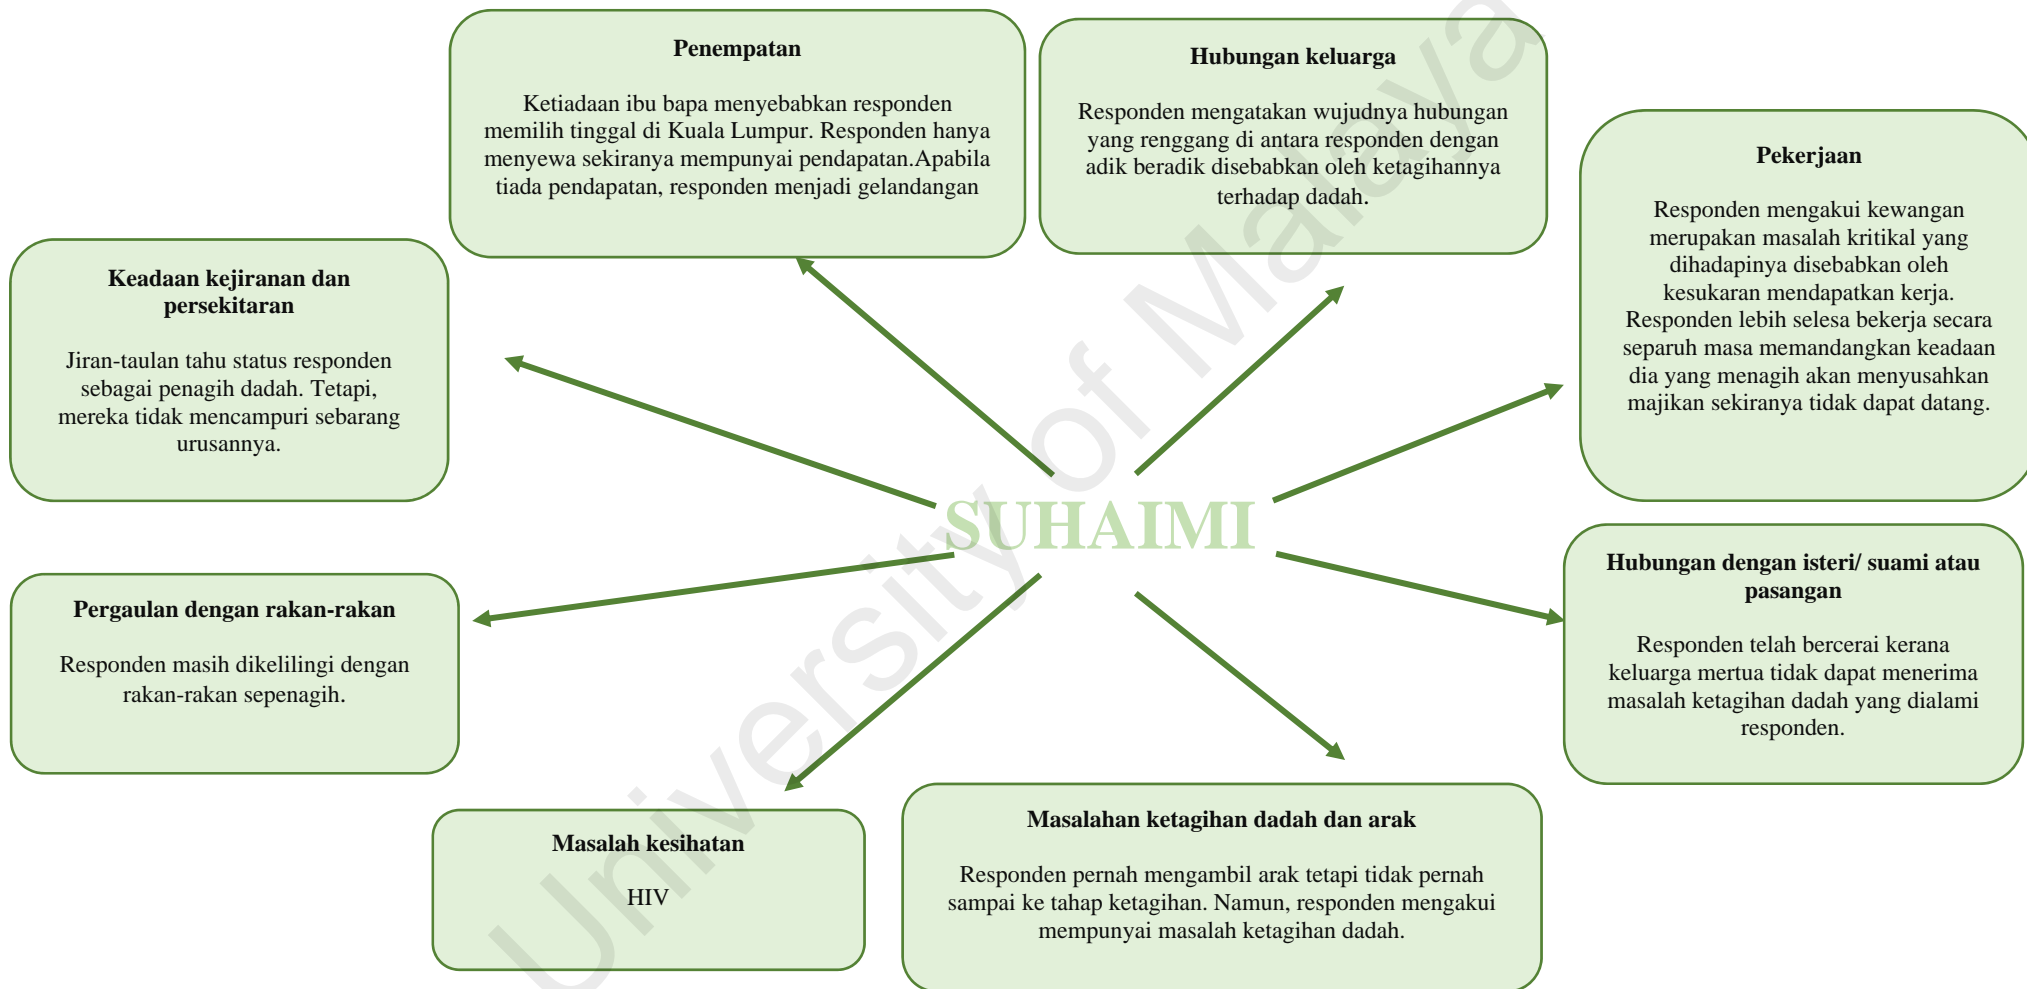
Penempatan

Ketiadaan ibu bapa menyebabkan responden memilih tinggal di Kuala Lumpur. Responden hanya menyewa sekiranya mempunyai pendapatan.Apabila tiada pendapatan, responden menjadi gelandangan

Hubungan keluarga

Responden mengatakan wujudnya hubungan yang renggang di antara responden dengan adik beradik disebabkan oleh ketagihannya terhadap dadah.

Pekerjaan

Responden mengakui kewangan merupakan masalah kritikal yang dihadapinya disebabkan oleh kesukaran mendapatkan kerja. Responden lebih selesa bekerja secara separuh masa memandangkan keadaan dia yang menagih akan menyusahkan majikan sekiranya tidak dapat datang.

Keadaan kejiranan dan persekitaran

Jiran-taulan tahu status responden sebagai penagih dadah. Tetapi, mereka tidak mencampuri sebarang urusannya.

SUHAIMI

Pergaulan dengan rakan-rakan

Responden masih dikelilingi dengan rakan-rakan sepenagih.

Hubungan dengan isteri/ suami atau pasangan

Responden telah bercerai kerana keluarga mertua tidak dapat menerima masalah ketagihan dadah yang dialami responden.

Masalah kesihatan

HIV

Masalahan ketagihan dadah dan arak

Responden pernah mengambil arak tetapi tidak pernah sampai ke tahap ketagihan. Namun, responden mengakui mempunyai masalah ketagihan dadah.

University of Malaya